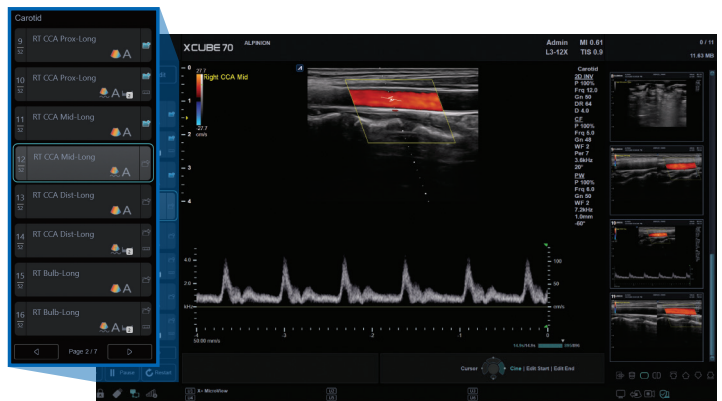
Carotid

$\frac{9}{32}$ RT CCA Prox-Long

$\frac{10}{32}$ RT CCA Prox-Long

$\frac{11}{32}$ RT CCA Mid-Long

$\frac{12}{32}$ RT CCA Mid-Long

$\frac{13}{32}$ RT CCA Dist-Long

$\frac{14}{32}$ RT CCA Dist-Long

$\frac{15}{32}$ RT Bulb-Long

$\frac{16}{32}$ RT Bulb-Long

Page 2 / 7

XCUBE 70 ALPINION

Admin MI 0.61
L3-12X TIS 0.9

0 / 11
11.63 MB

Right CCA Mid

27.7
-27.7
cm/s

Carotid
2D INV
P 100%
Frq 12.0
Gn 60
DR 64
D 4.0
CF
P 100%
Frq 6.0
Gn 48
WF 2
Per 7
3.6kHz
20°
PW
P 100%
Frq 6.0
Gn 50
WF 2
7.2kHz
1.0mm
-60°

0
1
2
3
4

100
50
cm/s

50.00 mm/s

Cursor
Cine | Edit Start | Edit End

Freeze
Restart

X+ MicroFlow